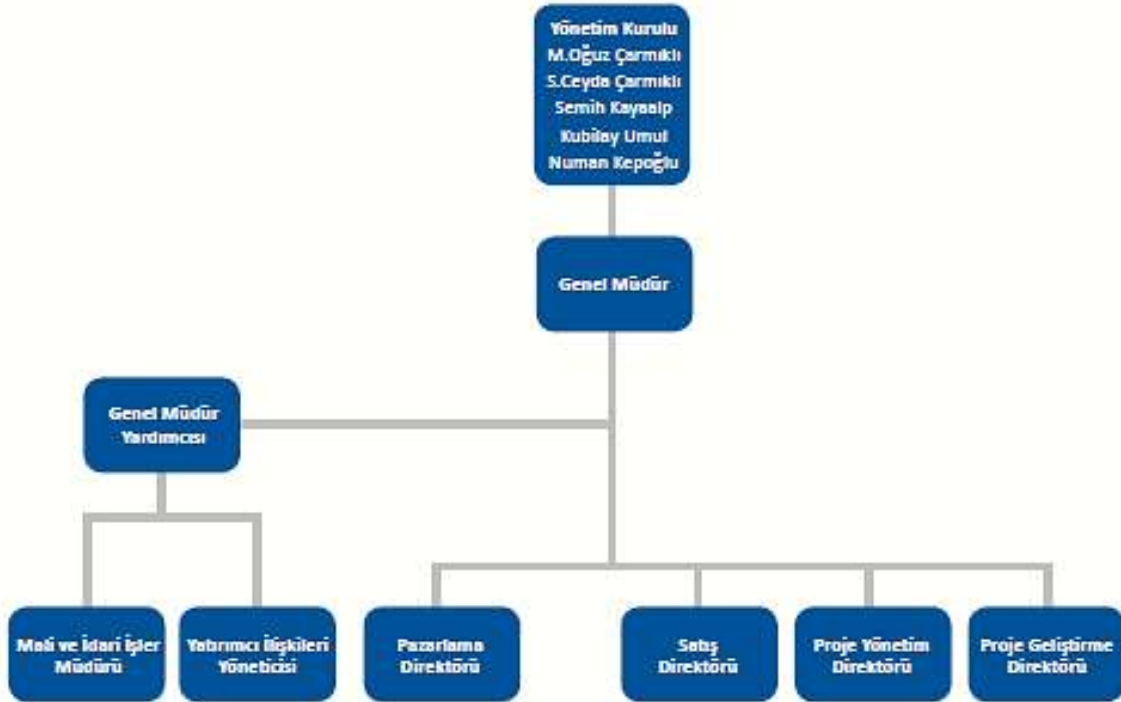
Yönetim Kurulu
M.Oğuz Çarmıklı
S.Ceyda Çarmıklı
Semih Kayaalp
Kubilay Umut
Numan Kepoğlu

Genel Müdür

Genel Müdür Yardımcısı

Mali ve İdari İşler Müdürü

Yatırımcı İlişkileri Yöneticisi

Pazarlama Direktörü

Satış Direktörü

Proje Yönetim Direktörü

Proje Geliştirme Direktörü